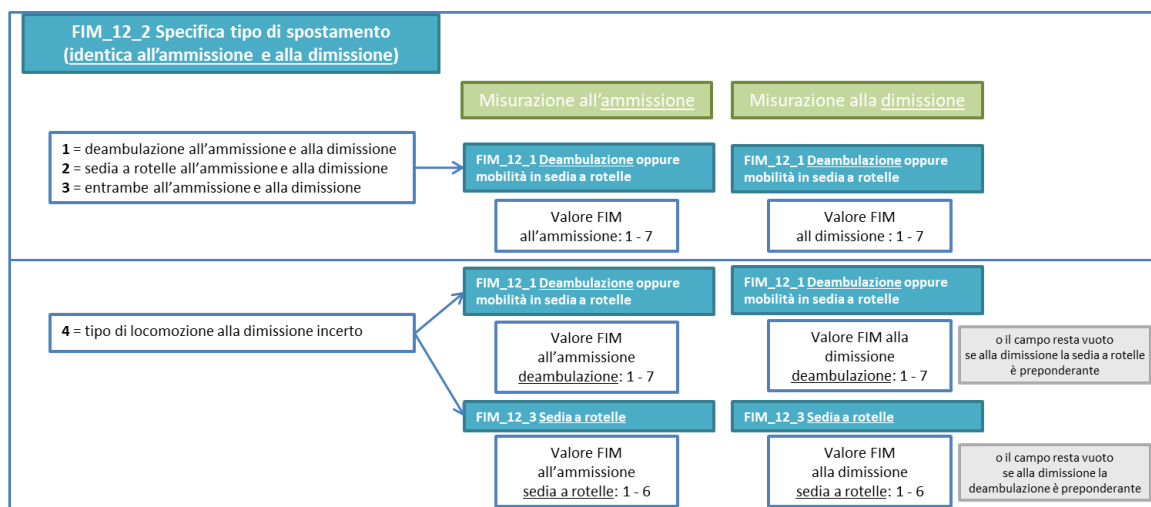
FIM_12_2 Specifica tipo di spostamento (identica all'ammissione e alla dimissione)

Misurazione all'ammissione

Misurazione alla dimissione

1 = deambulazione all'ammissione e alla dimissione
2 = sedia a rotelle all'ammissione e alla dimissione
3 = entrambe all'ammissione e alla dimissione

FIM_12_1 Deambulazione oppure mobilità in sedia a rotelle

Valore FIM all'ammissione: 1 - 7

FIM_12_1 Deambulazione oppure mobilità in sedia a rotelle

Valore FIM all dimissione : 1 - 7

4 = tipo di locomozione alla dimissione incerto

FIM_12_1 Deambulazione oppure mobilità in sedia a rotelle

Valore FIM all'ammissione deambulazione: 1 - 7

FIM_12_1 Deambulazione oppure mobilità in sedia a rotelle

Valore FIM alla dimissione deambulazione: 1 - 7

o il campo resta vuoto se alla dimissione la sedia a rotelle è preponderante

FIM_12_3 Sedia a rotelle

Valore FIM all'ammissione sedia a rotelle: 1 - 6

FIM_12_3 Sedia a rotelle

Valore FIM alla dimissione sedia a rotelle: 1 - 6

o il campo resta vuoto se alla dimissione la deambulazione è preponderante